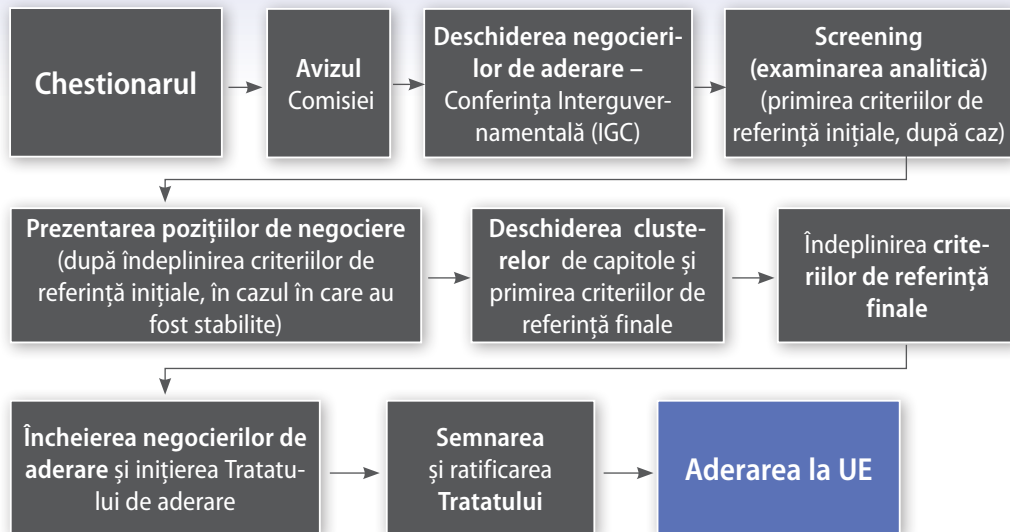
Chestionarul

Avizul Comisiei

Deschiderea negocierilor de aderare – Conferința Interguvernamentală (IGC)

Screening (examinarea analitică) (primirea criteriilor de referință inițiale, după caz)

Prezentarea pozițiilor de negociere (după îndeplinirea criteriilor de referință inițiale, în cazul în care au fost stabilite)

Deschiderea clusterelor de capitole și primirea criteriilor de referință finale

Îndeplinirea criteriilor de referință finale

Încheierea negocierilor de aderare și inițierea Tratatului de aderare

Semnarea și ratificarea Tratatului

Aderarea la UE